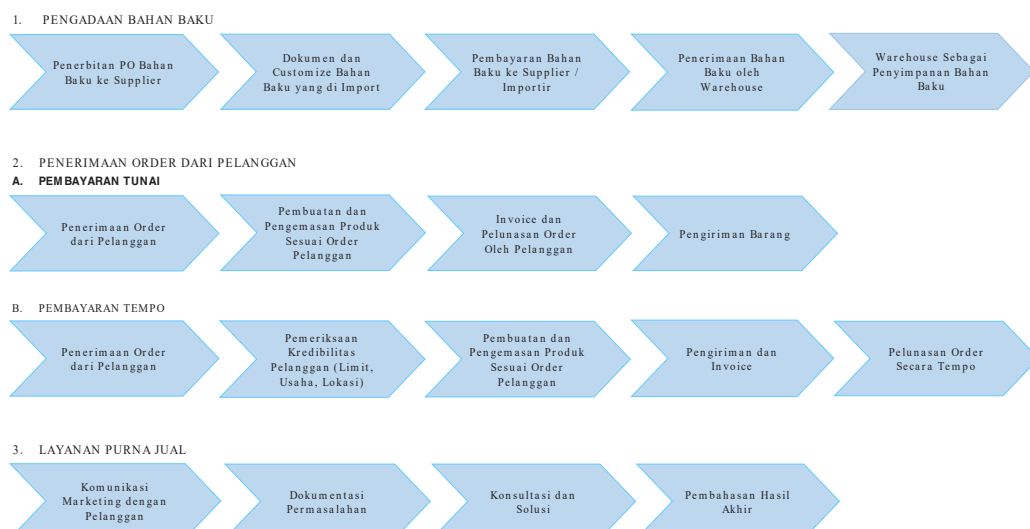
1. PENGADAAN BAHAN BAKU

Penerbitan PO Bahan Baku ke Supplier

Dokumen dan Customize Bahan Baku yang di Import

Pembayaran Bahan Baku ke Supplier / Importir

Penerimaan Bahan Baku oleh Warehouse

Warehouse Sebagai Penyimpanan Bahan Baku

2. PENERIMAAN ORDER DARI PELANGGAN

A. PEMBAYARAN TUNAI

Penerimaan Order dari Pelanggan

Pembuatan dan Pengemasan Produk Sesuai Order Pelanggan

Invoice dan Pelunasan Order Oleh Pelanggan

Pengiriman Barang

B. PEMBAYARAN TEMPO

Penerimaan Order dari Pelanggan

Pemeriksaan Kredibilitas Pelanggan (Limit, Usaha, Lokasi)

Pembuatan dan Pengemasan Produk Sesuai Order Pelanggan

Pengiriman dan Invoice

Pelunasan Order Secara Tempo

3. LAYANAN PURNA JUAL

Komunikasi Marketing dengan Pelanggan

Dokumentasi Permasalahan

Konsultasi dan Solusi

Pembahasan Hasil Akhir